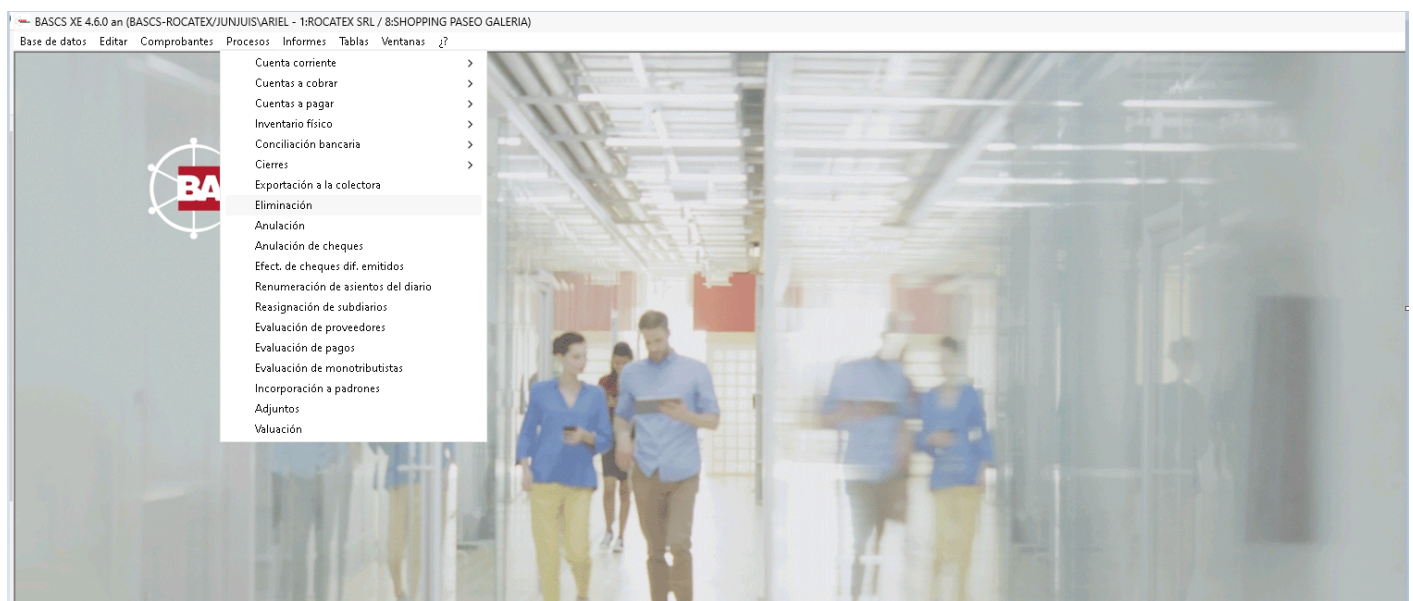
BASCS XE 4.6.0 an (BASCS-ROCATEX/JUNJUIS\ARIEL - 1:ROCATEX SRL / 8:SHOPPING PASEO GALERIA)

Base de datos Editar Comprobantes Procesos Informes Tablas Ventanas ¿?

Cuenta corriente >
Cuentas a cobrar >
Cuentas a pagar >
Inventario físico >
Conciliación bancaria >
Cierres >
Exportación a la colectora
Eliminación
Anulación
Anulación de cheques
Efect. de cheques dif. emitidos
Renumeración de asientos del diario
Reasignación de subdiarios
Evaluación de proveedores
Evaluación de pagos
Evaluación de monotributistas
Incorporación a padrones
Adjuntos
Valuación

BA